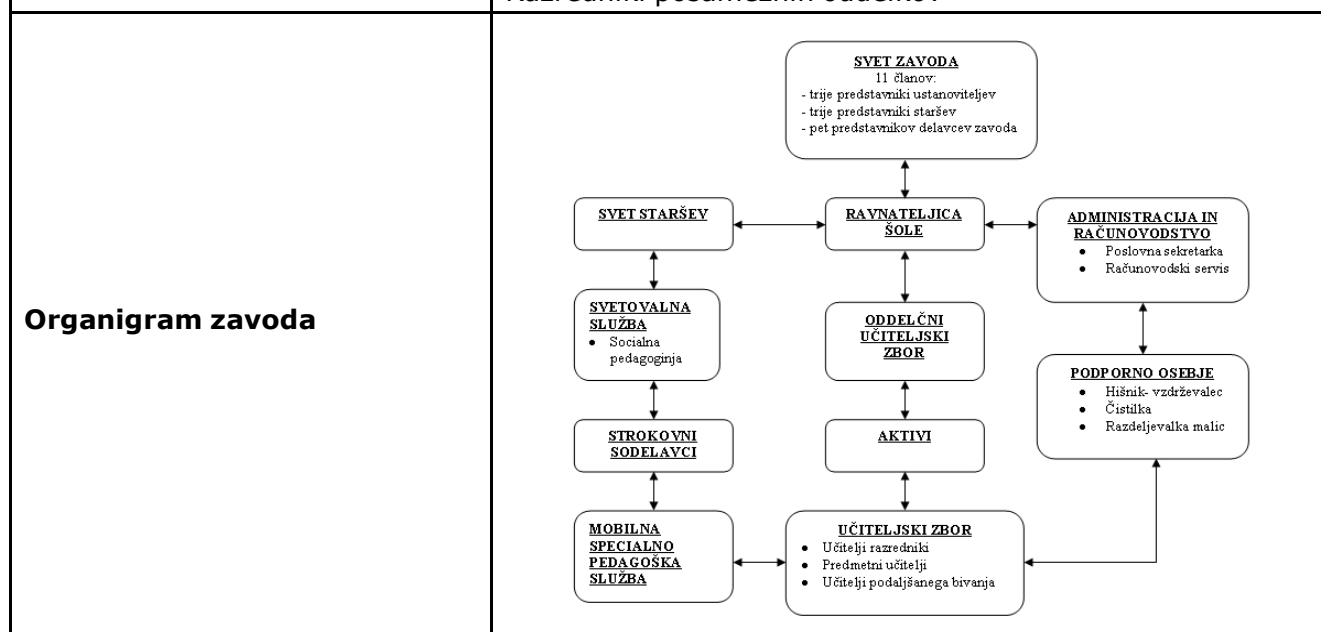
Organigram zavoda

SVET ZAVODA
11 članov:
- trije predstavniki ustanoviteljev
- trije predstavniki staršev
- pet predstavnikov delavcev zavoda

SVET STARŠEV

RAVNATELJICA ŠOLE

ADMINISTRACIJA IN RAČUNOVODSTVO
• Poslovna sekretarka
• Računovodski servis

SVETOVALNA SLUŽBA
• Socialna pedagoginja

ODDELČNI UČITELJSKI ZBOR

PODPORNO OSEBJE
• Hišnik- vzdrževalec
• Čistilka
• Razdeljevalka malic

STROKOVNI SODELAVCI

AKTIVI

MOBILNA SPECIALNO PEDAGOŠKA SLUŽBA

UČITELJSKI ZBOR
• Učitelji razredniki
• Predmetni učitelji
• Učitelji podaljšanega bivanja